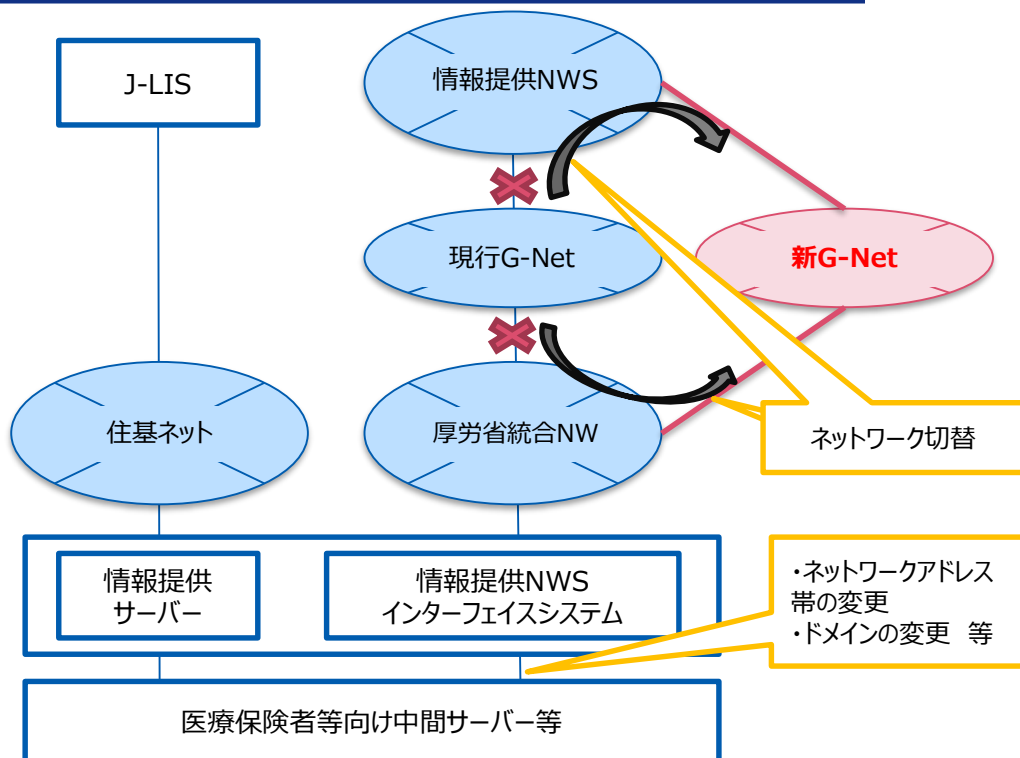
J-LIS

情報提供NWS

現行G-Net

新G-Net

住基ネット

厚労省統合NW

ネットワーク切替

情報提供
サーバー

情報提供NWS
インターフェイスシステム

・ネットワークアドレス帯の変更
・ドメインの変更 等

医療保険者等向け中間サーバー等